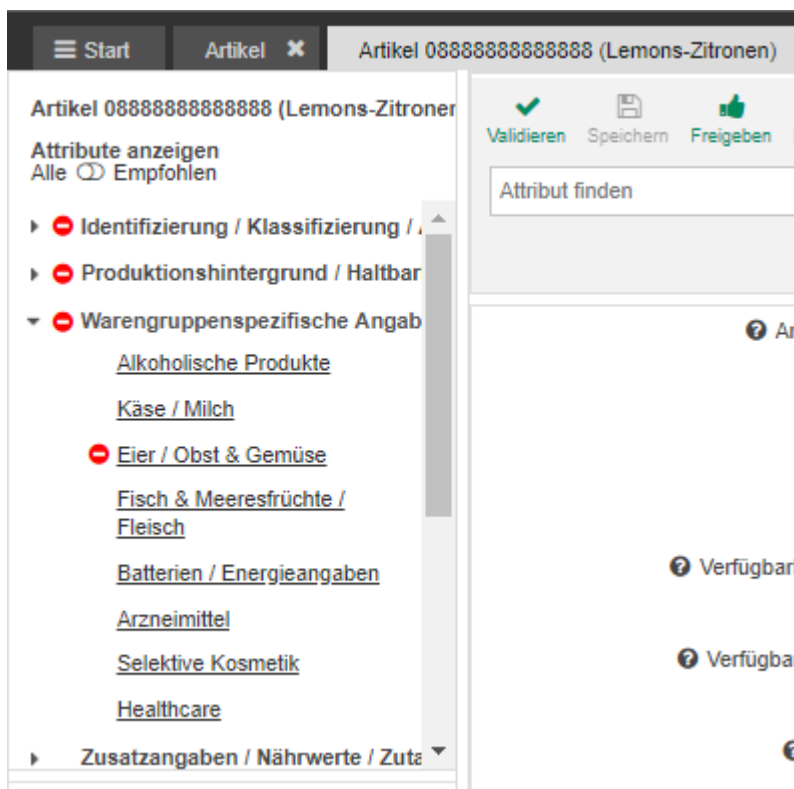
Start | Artikel | Artikel 08888888888888 (Lemons-Zitronen)

Artikel 08888888888888 (Lemons-Zitroner

Attribute anzeigen
Alle Empfohlen

Identifizierung / Klassifizierung / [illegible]

Produktionshintergrund / Haltbar

Warengruppenspezifische Angab

Alkoholische Produkte

Käse / Milch

Eier / Obst & Gemüse

Fisch & Meeresfrüchte / Fleisch

Batterien / Energieangaben

Arzneimittel

Selektive Kosmetik

Healthcare

Zusatzangaben / Nährwerte / Zuta

Validieren Speichern Freigeben

Attribut finden

Ar

Verfügbar

Verfügba